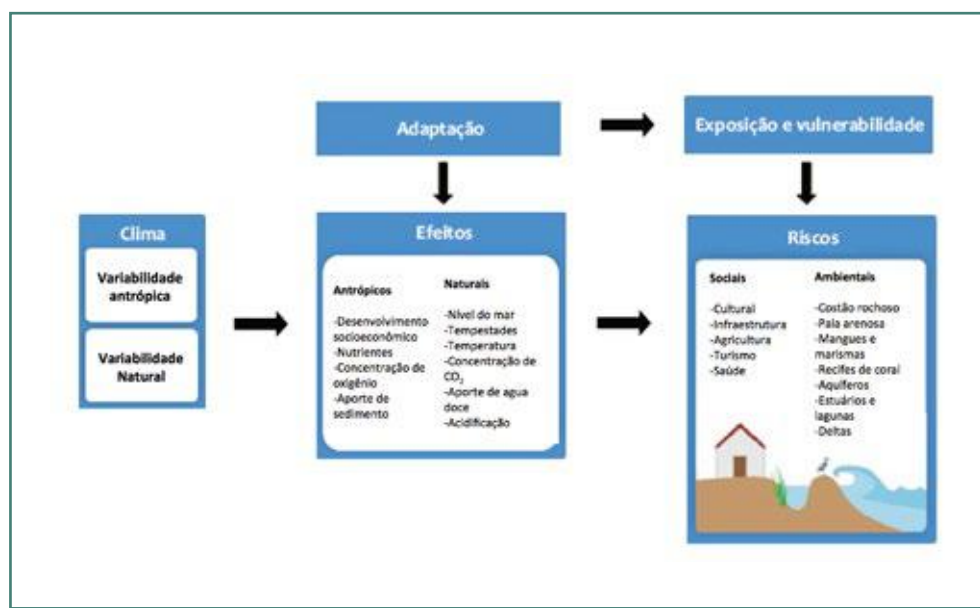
Adaptação

Exposição e vulnerabilidade

Clima

Variabilidade antrópica

Variabilidade Natural

Efeitos

Antrópicos

-Desenvolvimento socioeconômico
-Nutrientes
-Concentração de oxigênio
-Aporte de sedimento

Naturais

-Nível do mar
-Tempestades
-Temperatura
-Concentração de $CO_2$
-Aporte de agua doce
-Acidificação

Riscos

Sociais

-Cultural
-Infraestrutura
-Agricultura
-Turismo
-Saúde

Ambientais

-Costão rochoso
-Pala arenosa
-Mangues e marismas
-Recifes de coral
-Aquíferos
-Estuários e lagunas
-Deltas